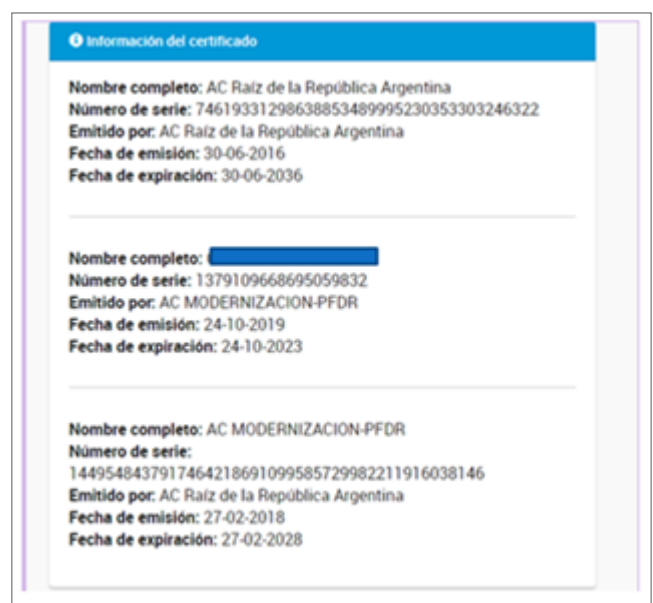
Información del certificado

**Nombre completo:** AC Raíz de la República Argentina
**Número de serie:** 7461933129863885348999523035330246322
**Emitido por:** AC Raíz de la República Argentina
**Fecha de emisión:** 30-06-2016
**Fecha de expiración:** 30-06-2036

**Nombre completo:** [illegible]
**Número de serie:** 1379109668695059832
**Emitido por:** AC MODERNIZACION-PFDR
**Fecha de emisión:** 24-10-2019
**Fecha de expiración:** 24-10-2023

**Nombre completo:** AC MODERNIZACION-PFDR
**Número de serie:** 144954843791746421869109958572998221191603814​6
**Emitido por:** AC Raíz de la República Argentina
**Fecha de emisión:** 27-02-2018
**Fecha de expiración:** 27-02-2028